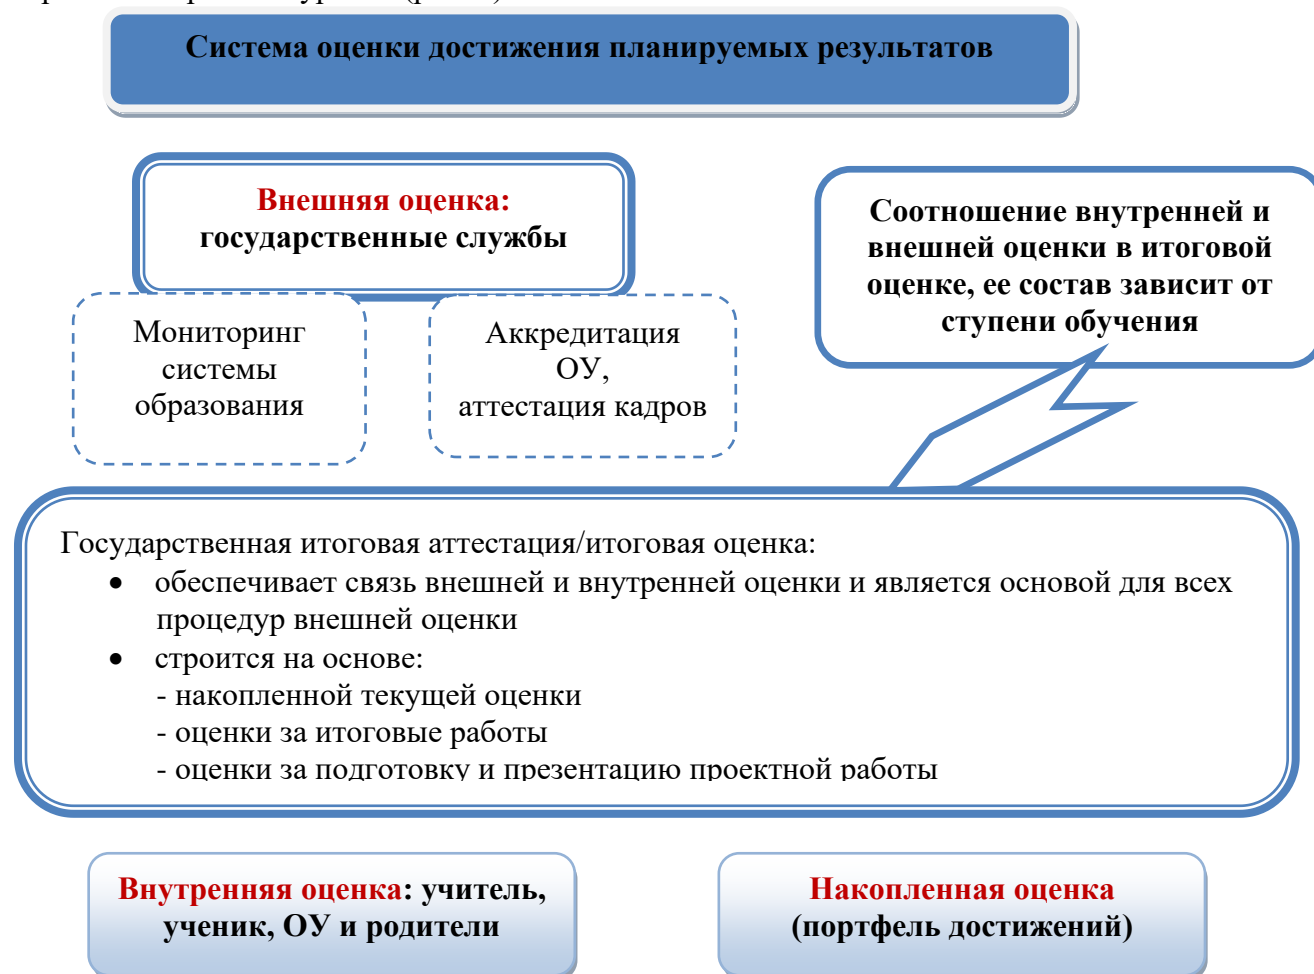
Система оценки достижения планируемых результатов

Внешняя оценка:
государственные службы

Соотношение внутренней и внешней оценки в итоговой оценке, ее состав зависит от ступени обучения

Мониторинг системы образования

Аккредитация ОУ, аттестация кадров

Государственная итоговая аттестация/итоговая оценка:
- обеспечивает связь внешней и внутренней оценки и является основой для всех процедур внешней оценки
- строится на основе:
  - накопленной текущей оценки
  - оценки за итоговые работы
  - оценки за подготовку и презентацию проектной работы

Внутренняя оценка: учитель, ученик, ОУ и родители

Накопленная оценка (портфель достижений)